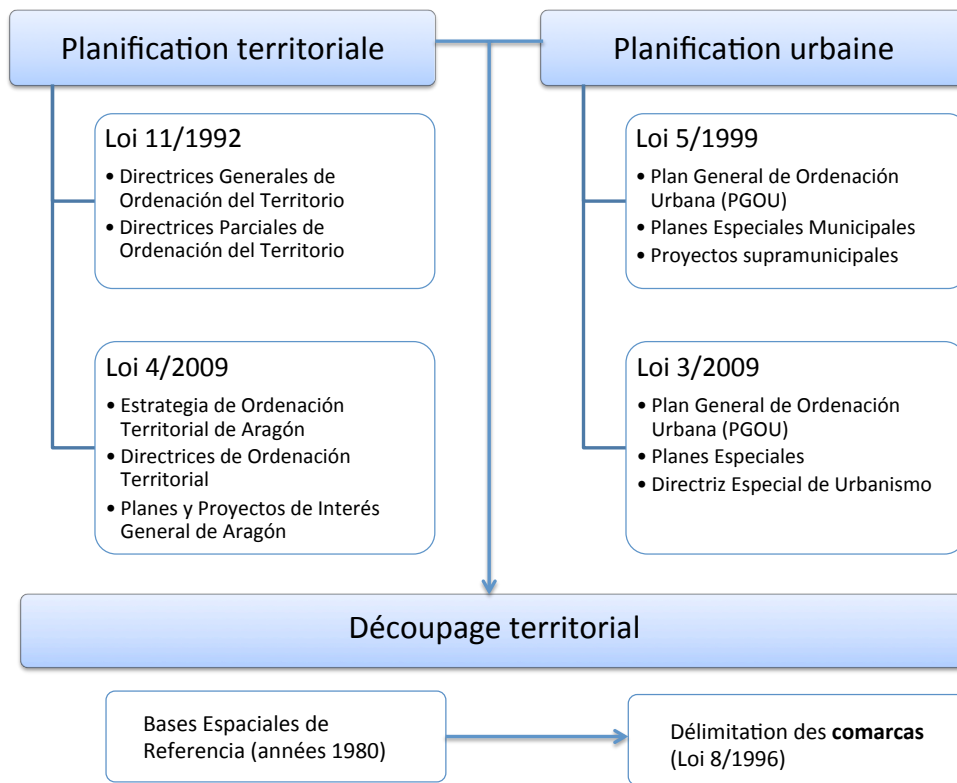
Planification territoriale

Planification urbaine

Loi 11/1992
• Directrices Generales de Ordenación del Territorio
• Directrices Parciales de Ordenación del Territorio

Loi 4/2009
• Estrategia de Ordenación Territorial de Aragón
• Directrices de Ordenación Territorial
• Planes y Proyectos de Interés General de Aragón

Loi 5/1999
• Plan General de Ordenación Urbana (PGOU)
• Planes Especiales Municipales
• Proyectos supramunicipales

Loi 3/2009
• Plan General de Ordenación Urbana (PGOU)
• Planes Especiales
• Directriz Especial de Urbanismo

Découpage territorial

Bases Espaciales de Referencia (années 1980)

Délimitation des **comarcas** (Loi 8/1996)